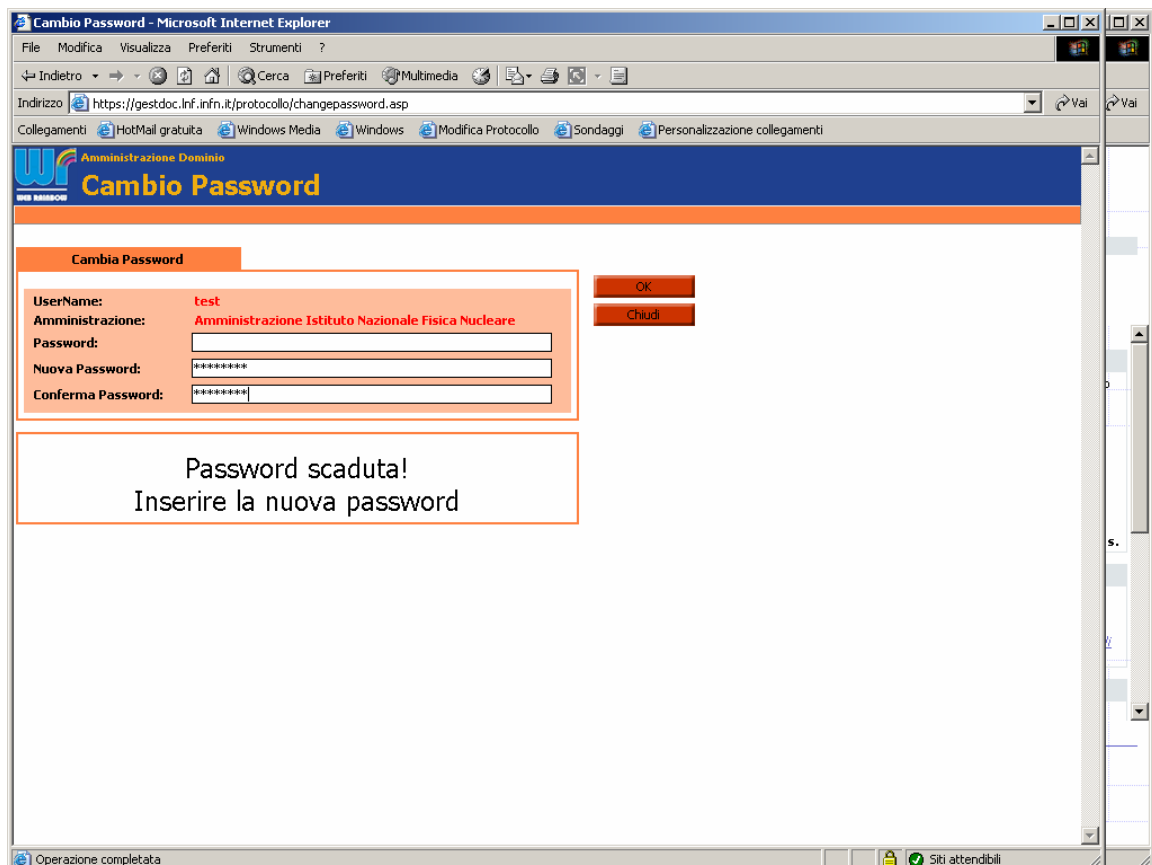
Cambio Password - Microsoft Internet Explorer

File Modifica Visualizza Preferiti Strumenti ?

Indietro Cerca Preferiti Multimedia

Indirizzo https://gestdoc.lnf.infn.it/protocollo/changepassword.asp Vai

Collegamenti HotMail gratuita Windows Media Windows Modifica Protocollo Sondaggi Personalizzazione collegamenti

Amministrazione Dominio
Cambio Password

WEB RAINBOW

Cambia Password

| | |
|---|---|
| UserName: | test |
| Amministrazione: | Amministrazione Istituto Nazionale Fisica Nucleare |
| Password: | |
| Nuova Password: | ******** |
| Conferma Password: | ******** |

OK
Chiudi

Password scaduta!
Inserire la nuova password

Operazione completata
Siti attendibili

Vai
s.